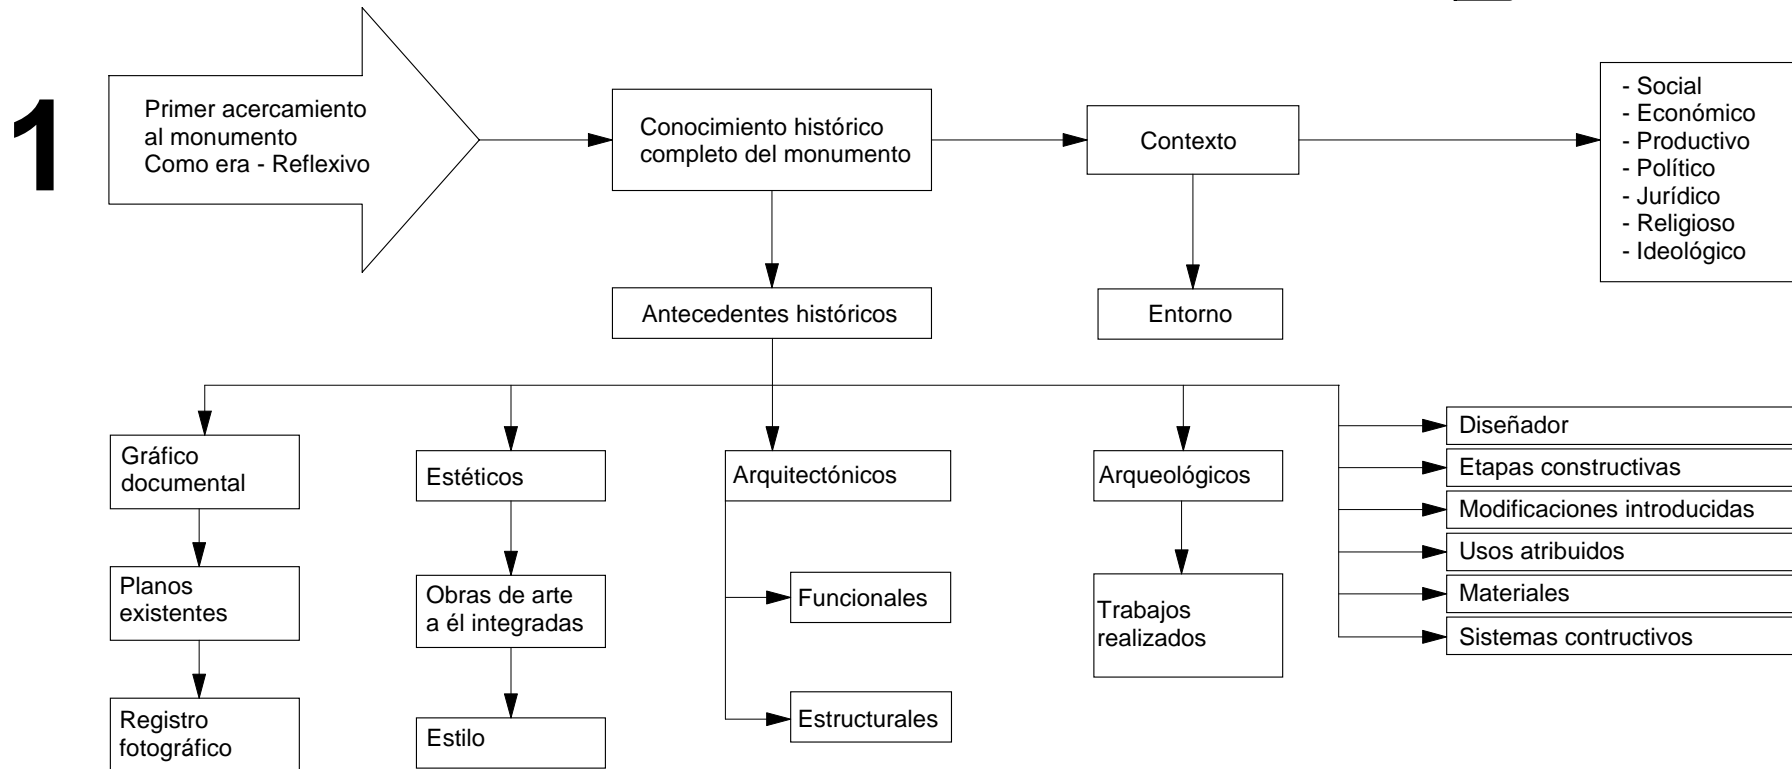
1

Primer acercamiento al monumento Como era - Reflexivo

Conocimiento histórico completo del monumento

Contexto

- Social
- Económico
- Productivo
- Político
- Jurídico
- Religioso
- Ideológico

Antecedentes históricos

Entorno

Gráfico documental

Planos existentes

Registro fotográfico

Estéticos

Obras de arte a él integradas

Estilo

Arquitectónicos

Funcionales

Estructurales

Arqueológicos

Trabajos realizados

Diseñador

Etapas constructivas

Modificaciones introducidas

Usos atribuidos

Materiales

Sistemas contructivos